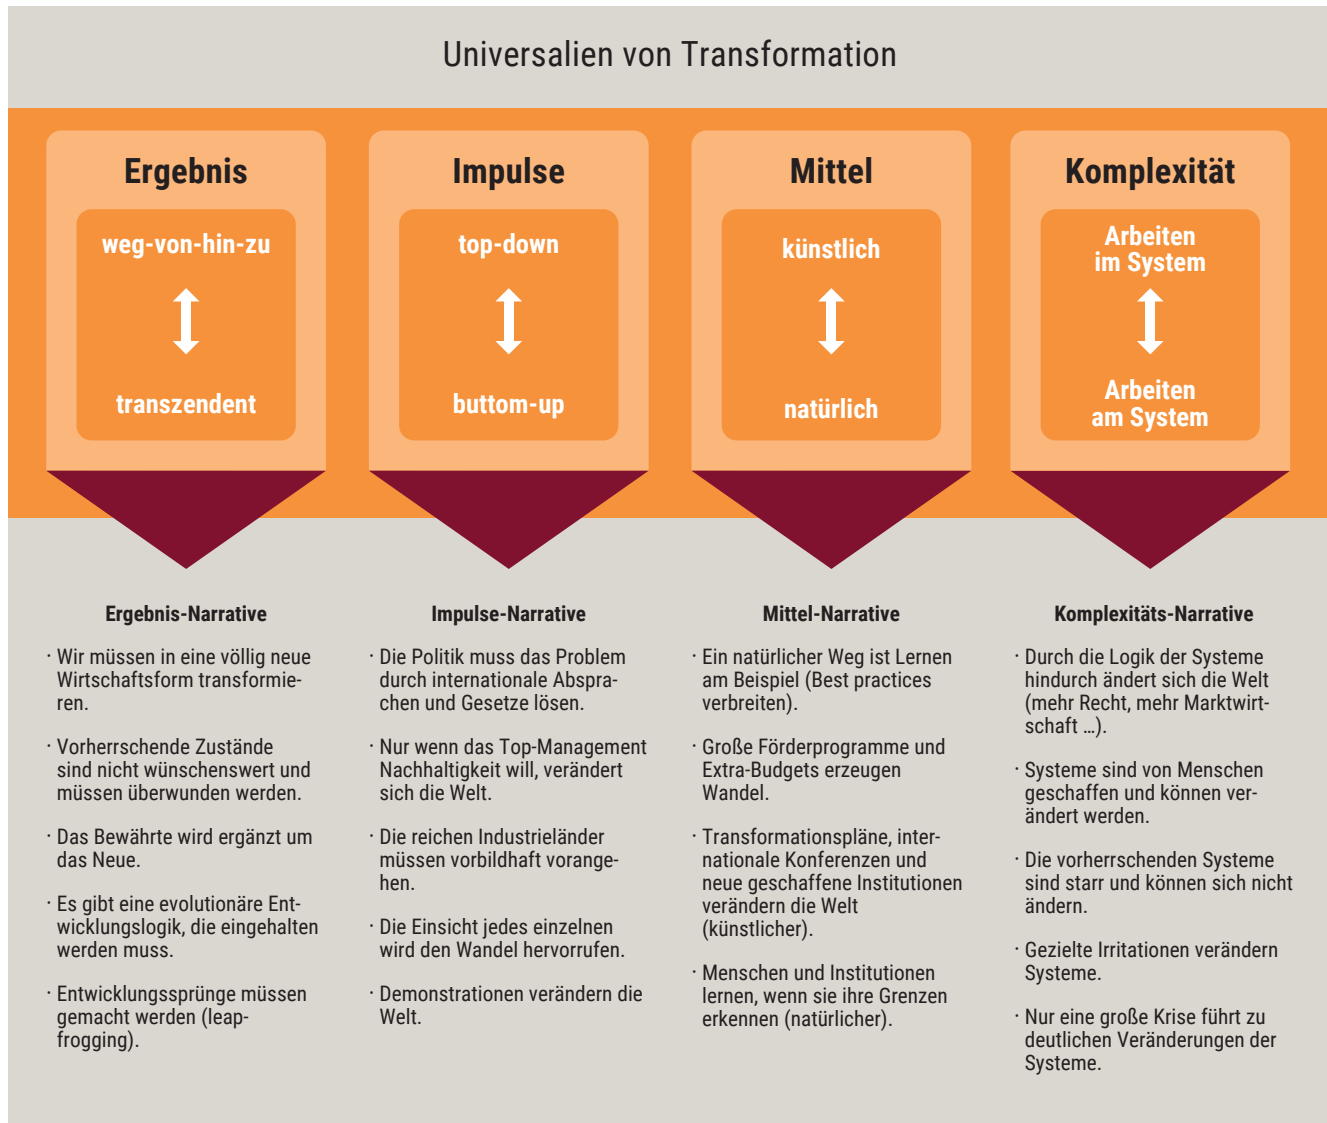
Universalien von Transformation

Ergebnis

weg-von-hin-zu

transzendent

Impulse

top-down

buttom-up

Mittel

künstlich

natürlich

Komplexität

Arbeiten im System

Arbeiten am System

Ergebnis-Narrative

· Wir müssen in eine völlig neue Wirtschaftsform transformieren.

· Vorherrschende Zustände sind nicht wünschenswert und müssen überwunden werden.

· Das Bewährte wird ergänzt um das Neue.

· Es gibt eine evolutionäre Entwicklungslogik, die eingehalten werden muss.

· Entwicklungssprünge müssen gemacht werden (leapfrogging).

Impulse-Narrative

· Die Politik muss das Problem durch internationale Absprachen und Gesetze lösen.

· Nur wenn das Top-Management Nachhaltigkeit will, verändert sich die Welt.

· Die reichen Industrieländer müssen vorbildhaft vorangehen.

· Die Einsicht jedes einzelnen wird den Wandel hervorrufen.

· Demonstrationen verändern die Welt.

Mittel-Narrative

· Ein natürlicher Weg ist Lernen am Beispiel (Best practices verbreiten).

· Große Förderprogramme und Extra-Budgets erzeugen Wandel.

· Transformationspläne, internationale Konferenzen und neue geschaffene Institutionen verändern die Welt (künstlicher).

· Menschen und Institutionen lernen, wenn sie ihre Grenzen erkennen (natürlicher).

Komplexitäts-Narrative

· Durch die Logik der Systeme hindurch ändert sich die Welt (mehr Recht, mehr Marktwirtschaft ...).

· Systeme sind von Menschen geschaffen und können verändert werden.

· Die vorherrschenden Systeme sind starr und können sich nicht ändern.

· Gezielte Irritationen verändern Systeme.

· Nur eine große Krise führt zu deutlichen Veränderungen der Systeme.